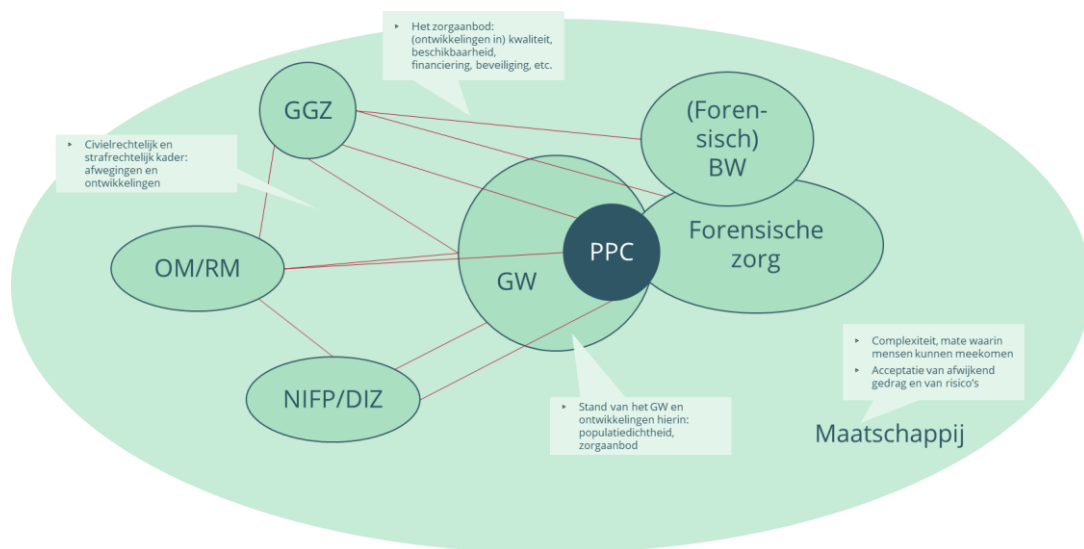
Het zorgaanbod: (ontwikkelingen in) kwaliteit, beschikbaarheid, financiering, beveiliging, etc.

Civielrechtelijk en strafrechtelijk kader: afwegingen en ontwikkelingen

GGZ

(Forensisch) BW

Forensische zorg

PPC

GW

OM/RM

NIFP/DIZ

Complexiteit, mate waarin mensen kunnen meekomen

Acceptatie van afwijkend gedrag en van risico's

Stand van het GW en ontwikkelingen hierin: populatiedichtheid, zorgaanbod

Maatschappij